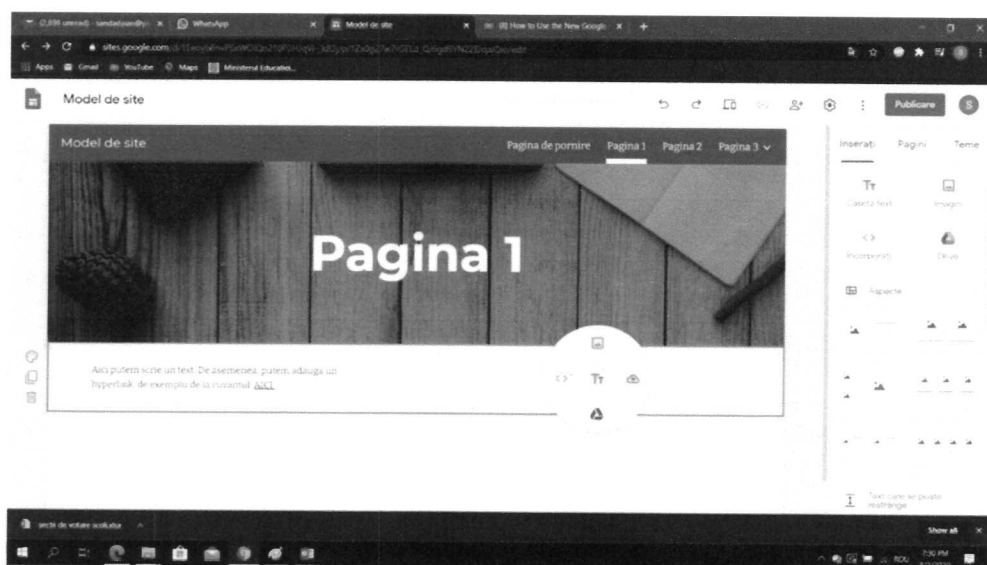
(2,898 unread) - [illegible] | WhatsApp | Model de site | (8) How to Use the New Google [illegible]

sites.google.com/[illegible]

Apps | Gmail | YouTube | Maps | Ministerul Educatiei...

Model de site

Publicare

S

Model de site

Pagina de pornire | Pagina 1 | Pagina 2 | Pagina 3

Pagina 1

Aici putem scrie un text. De asemenea, putem adauga un hyperlink, de exemplu de la cuvantul AICI.

Inserati | Pagini | Teme

Caseta text | Imagini

Incorporati | Drive

Aspecte

Text care se poate restrânge

sectii de votare scolutia

Show all

7:30 PM